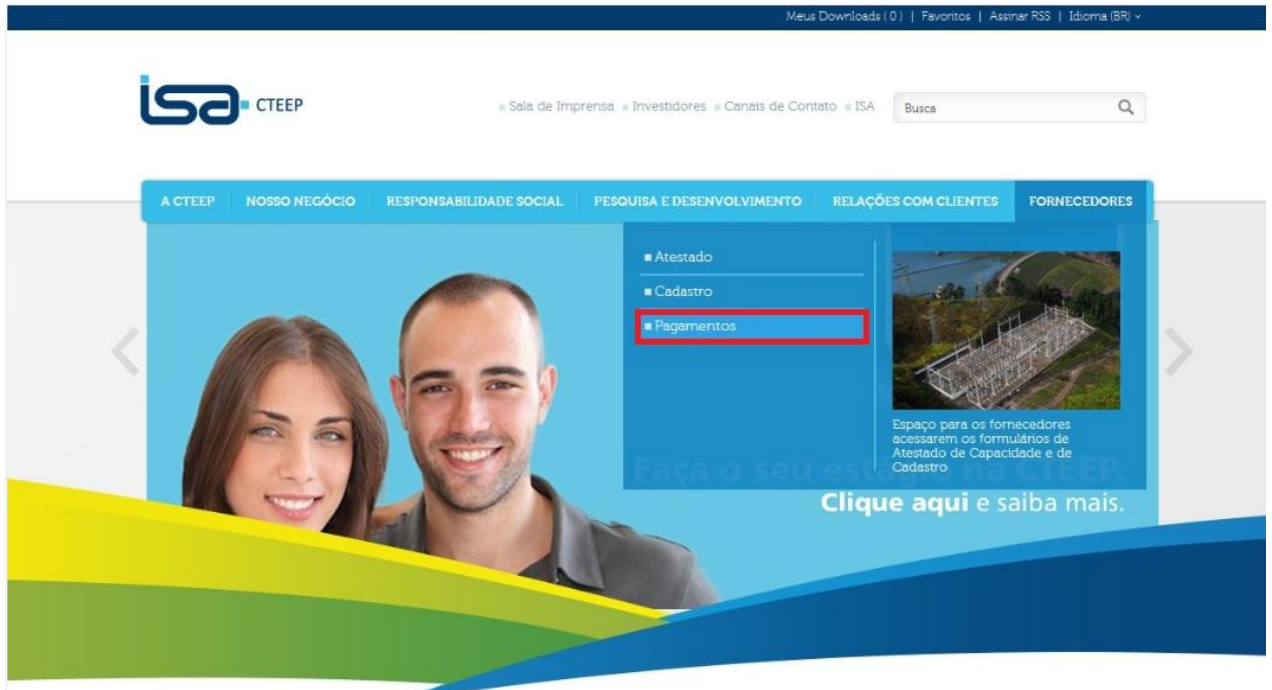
Meus Downloads ( 0 ) | Favoritos | Assinar RSS | Idioma (BR)

isa CTEEP

Sala de Imprensa Investidores Canais de Contato ISA

Busca

A CTEEP NOSSO NEGÓCIO RESPONSABILIDADE SOCIAL PESQUISA E DESENVOLVIMENTO RELAÇÕES COM CLIENTES FORNECEDORES

Atestado
Cadastro
Pagamentos

Espaço para os fornecedores acessarem os formulários de Atestado de Capacidade e de Cadastro

Faça o seu estágio na CTEEP.
Clique aqui e saiba mais.